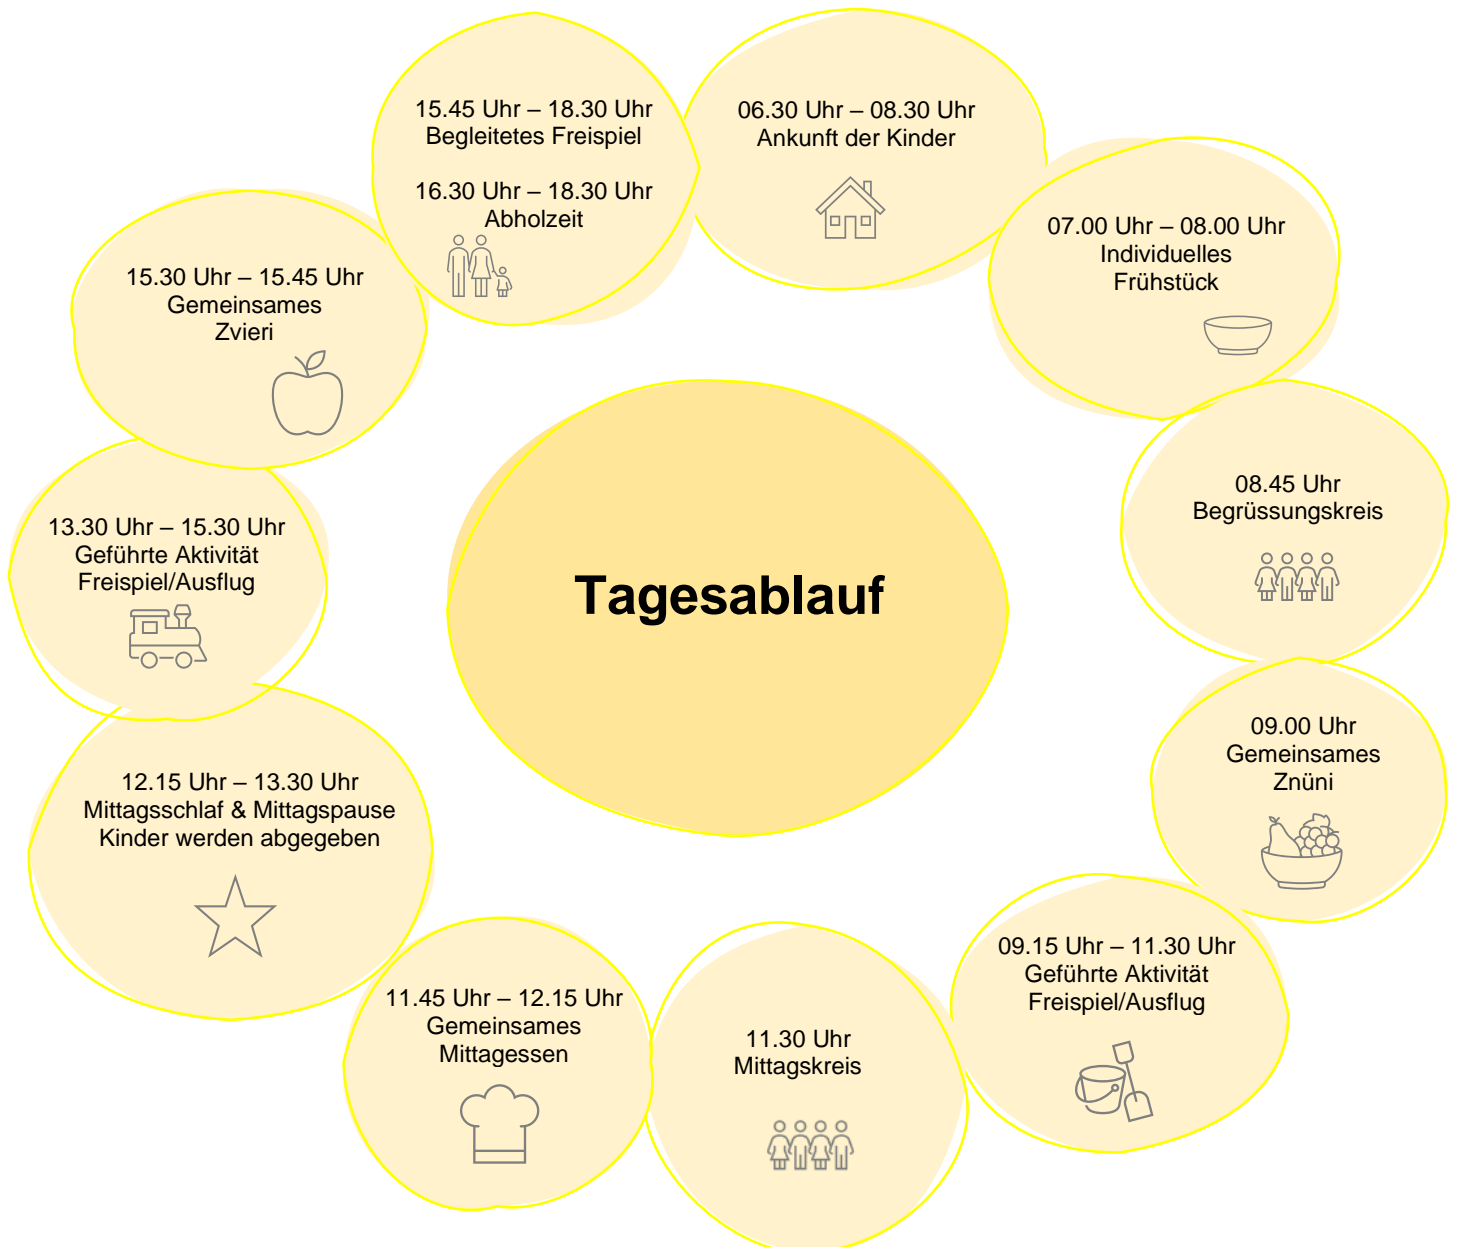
Tagesablauf

06.30 Uhr – 08.30 Uhr
Ankunft der Kinder

07.00 Uhr – 08.00 Uhr
Individuelles Frühstück

08.45 Uhr
Begrüssungskreis

09.00 Uhr
Gemeinsames Znüni

09.15 Uhr – 11.30 Uhr
Geführte Aktivität
Freispiel/Ausflug

11.30 Uhr
Mittagskreis

11.45 Uhr – 12.15 Uhr
Gemeinsames Mittagessen

12.15 Uhr – 13.30 Uhr
Mittagsschlaf & Mittagspause
Kinder werden abgegeben

13.30 Uhr – 15.30 Uhr
Geführte Aktivität
Freispiel/Ausflug

15.30 Uhr – 15.45 Uhr
Gemeinsames Zvieri

15.45 Uhr – 18.30 Uhr
Begleitetes Freispiel

16.30 Uhr – 18.30 Uhr
Abholzeit